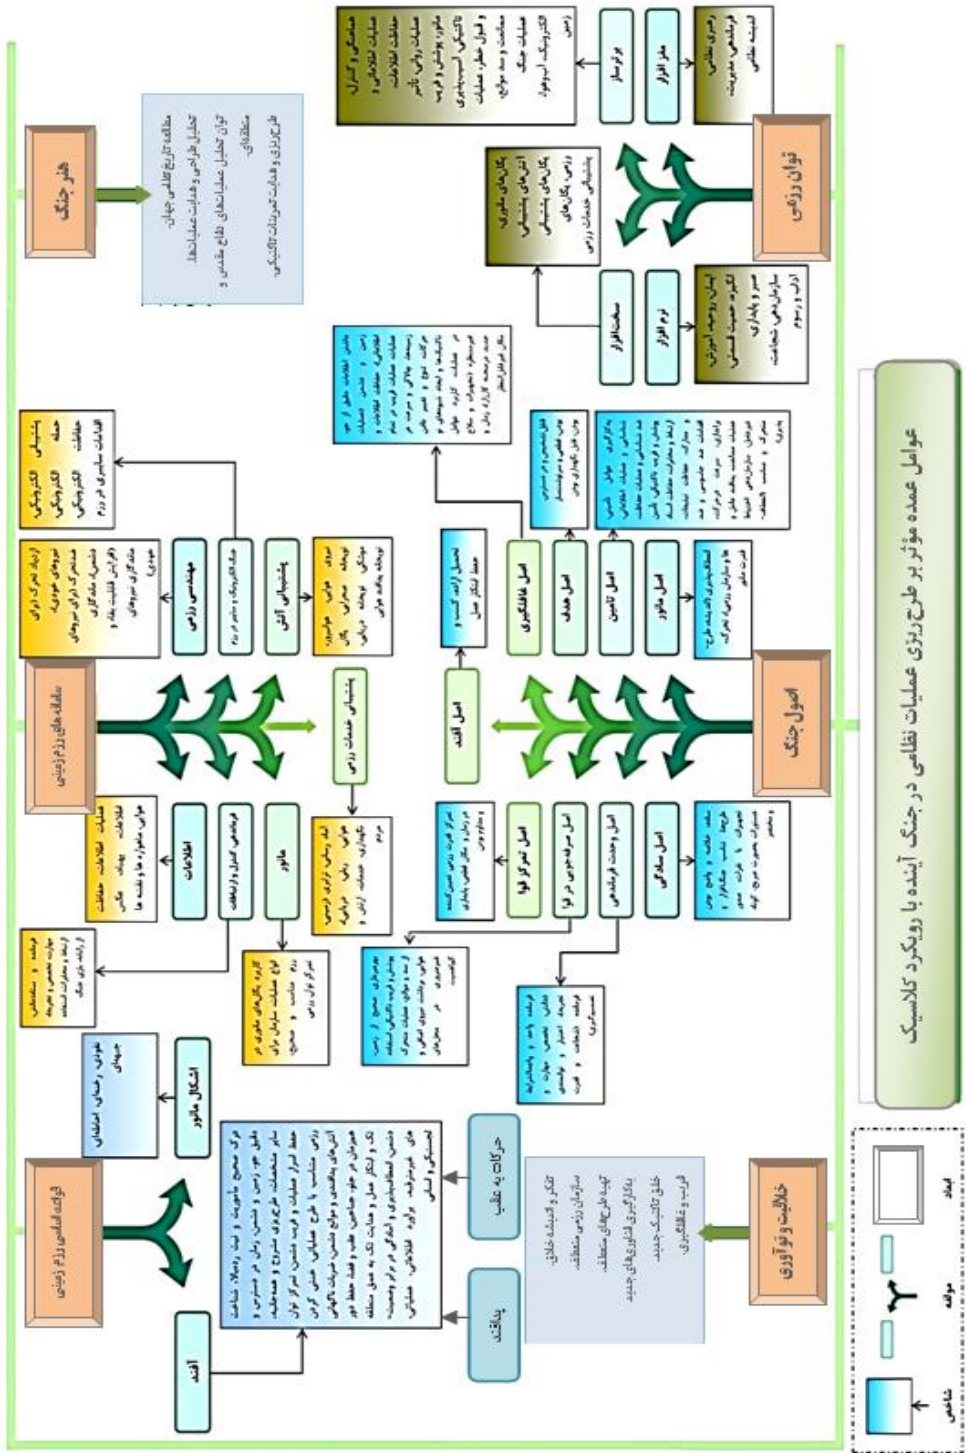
عوامل عمده مؤثر بر طرح‌ریزی عملیات نظامی در جنگ آینده با رویکرد کلاسیک

توان رزمی

نرم افزار

سخت افزار

سفر افزار

پرتوساز

اصول جنگ

اصل هدف

اصل تأمین

اصل مانور

اصل غافلگیری

اصل تمرکز قوا

اصل سادگی

اصل وحدت فرماندهی

اصل صرفه‌جویی در قوا

اصل آفند

هنر جنگ

سامانه‌های رزم زمینی

مهندسی رزمی

پشتیبانی آتش

پشتیبانی خدمات رزمی

اطلاعات

فرماندهی کنترل و ارتباطات

مانور

قواعد اساسی رزم زمینی

آفند

پدافند

حرکات به عقب

اشکال مانور

خلاقیت و نوآوری

شاخص

مؤلفه

ابعاد